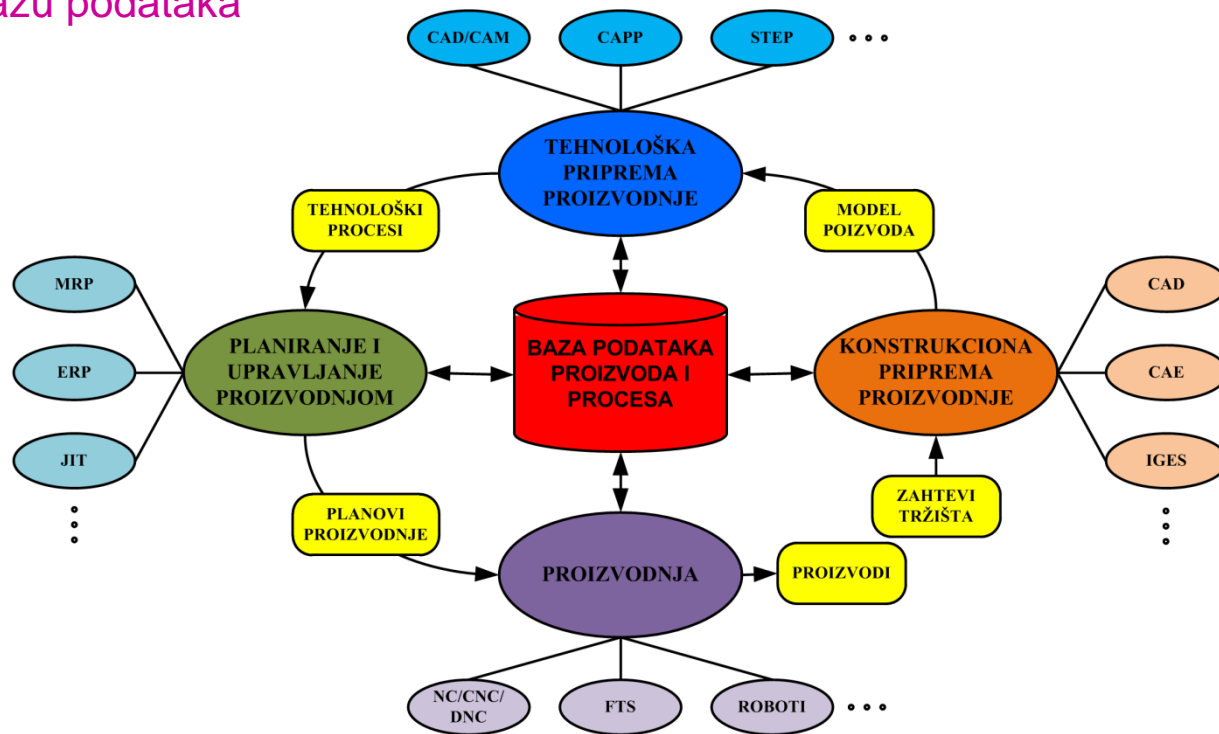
azu podataka

CAD/CAM
CAPP
STEP
• • •

TEHNOLOŠKA PRIPREMA PROIZVODNJE

TEHNOLOŠKI PROCESI

MODEL POIZVODA

MRP
ERP
JIT
⋮

PLANIRANJE I UPRAVLJANJE PROIZVODNJOM

BAZA PODATAKA PROIZVODA I PROCESA

KONSTRUKCIONA PRIPREMA PROIZVODNJE

CAD
CAE
IGES
⋮

ZAHTEVI TRŽIŠTA

PLANOVI PROIZVODNJE

PROIZVODNJA

PROIZVODI

NC/CNC/DNC
FTS
ROBOTI
• • •